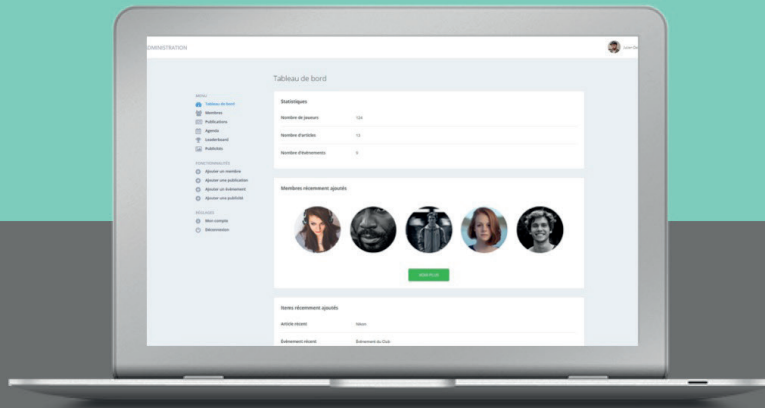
DMINISTRATION

Leon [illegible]

Tableau de bord

MENU
Tableau de bord
Membres
Publications
Agenda
Leaderboard
Publicités

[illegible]
Ajouter un membre
Ajouter une publication
Ajouter un événement
Ajouter une publicité

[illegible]
Mon compte
Déconnexion

Statistiques

Nombre de joueurs 124
Nombre d'articles 12
Nombre d'événements 6

Membres récemment ajoutés

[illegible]

Items récemment ajoutés

Article récent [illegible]
Événement récent Événement du Club